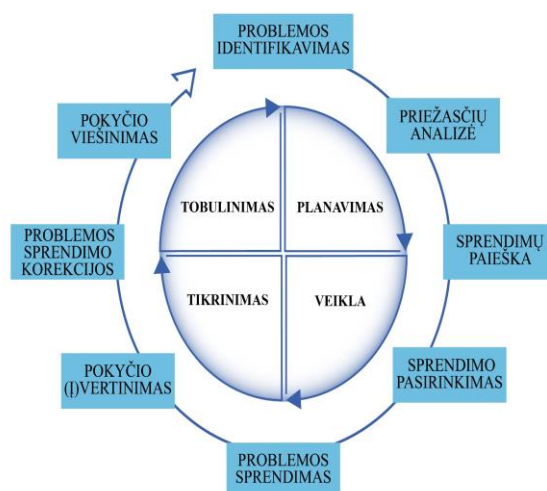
PROBLEMOS IDENTIFIKAVIMAS

PRIEŽASČIŲ ANALIZĖ

SPRENDIMŲ PAIEŠKA

SPRENDIMO PASIRINKIMAS

PROBLEMOS SPRENDIMAS

POKYČIO (Į)VERTINIMAS

PROBLEMOS SPRENDIMO KOREKCIJOS

POKYČIO VIEŠINIMAS

TOBULINIMAS

PLANAVIMAS

TIKRINIMAS

VEIKLA